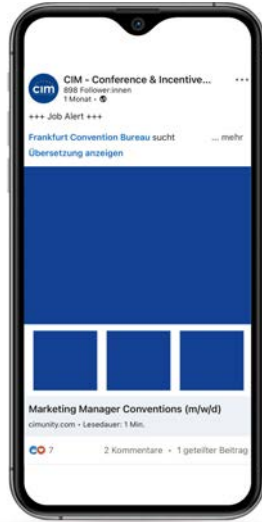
cim

CIM - Conference & Incentive...
898 Follower:innen
1 Monat •

+++ Job Alert +++

Frankfurt Convention Bureau sucht ... mehr

Übersetzung anzeigen

Marketing Manager Conventions (m/w/d)

cimunity.com • Lesedauer: 1 Min.

7

2 Kommentare • 1 geteilter Beitrag